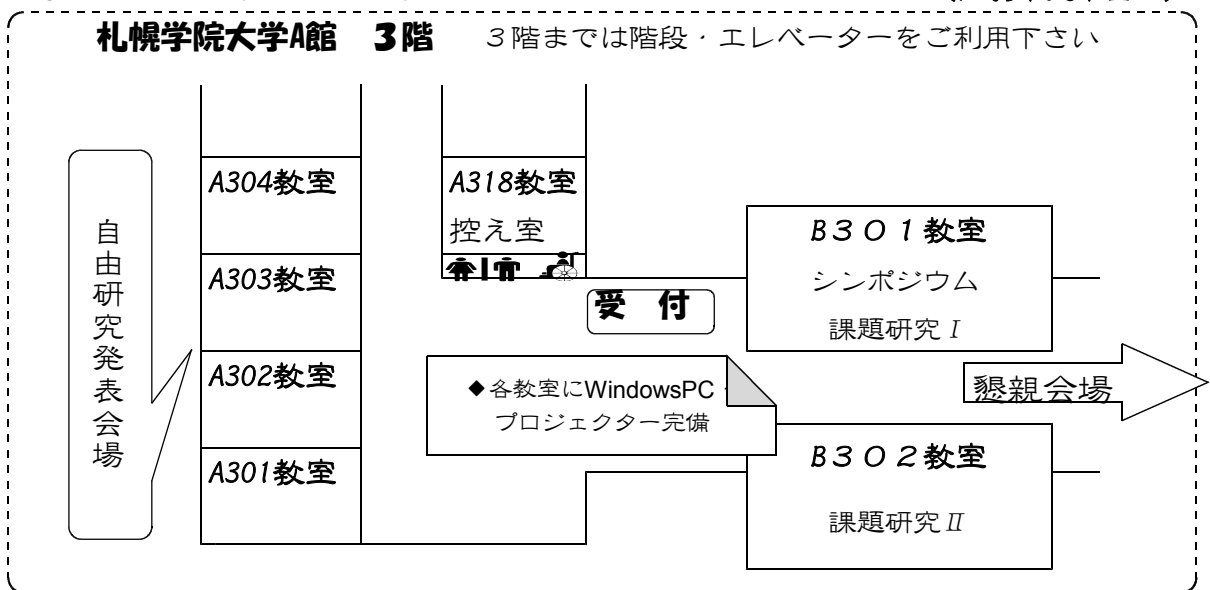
札幌学院大学A館　3階　3階までは階段・エレベーターをご利用下さい

自由研究発表会場

A304教室

A303教室

A302教室

A301教室

A318教室
控え室

受　付

B301教室
シンポジウム
課題研究 I

◆各教室にWindowsPC・プロジェクター完備

懇親会場

B302教室
課題研究 II